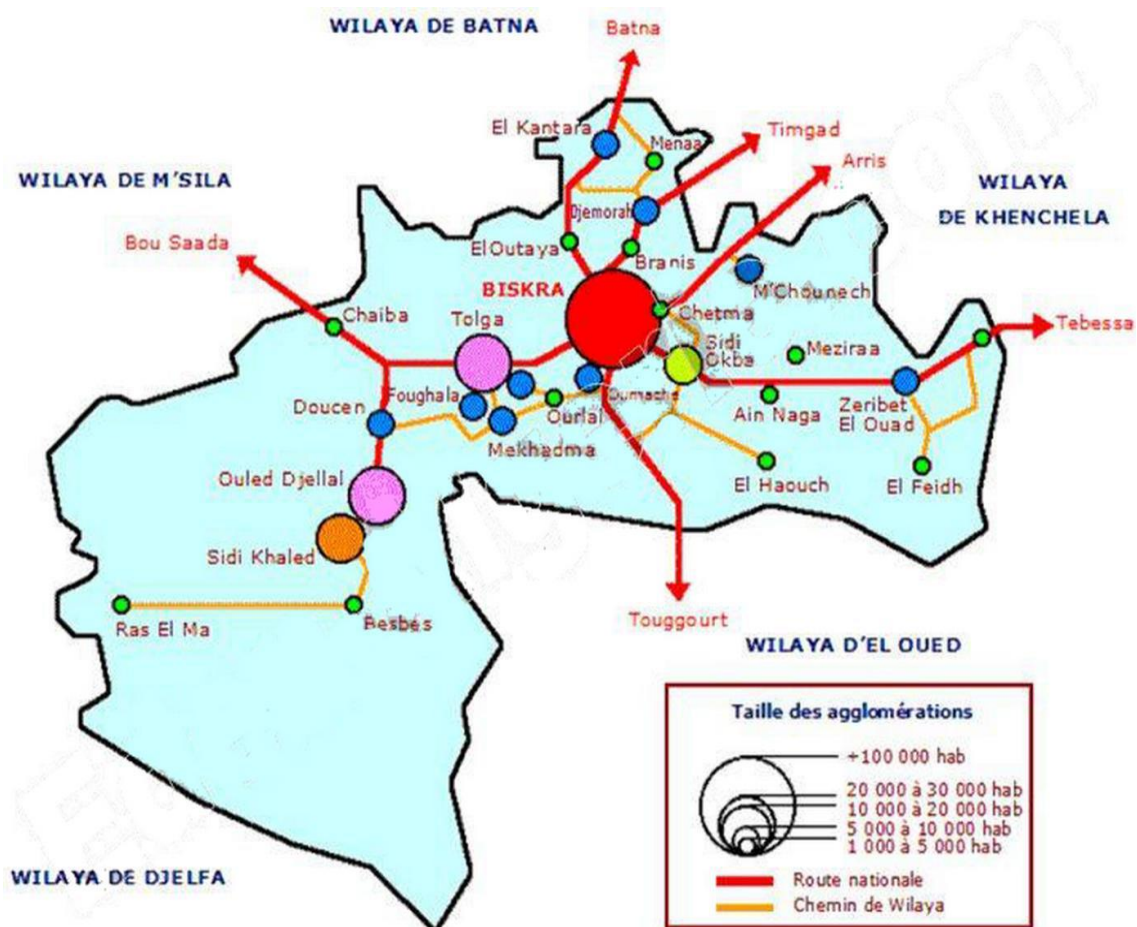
WILAYA DE BATNA

Batna

El Kantara

Menaa

Timgad

Arris

WILAYA DE M'SILA

WILAYA DE KHENCHELA

Djemorah

El Outaya

Branis

Bou Saada

BISKRA

M'Chounech

Chaiba

Tolga

Chetma

Tebessa

Sidi Okba

Meziraa

Foughala

Doucen

Ourlal

Oumache

Ain Naga

Zeribet El Ouad

Mekhadma

Ouled Djellal

El Haouch

El Feidh

Sidi Khaled

Ras El Ma

Besbes

Touggourt

WILAYA D'EL OUED

Taille des agglomérations

+100 000 hab

20 000 à 30 000 hab

10 000 à 20 000 hab

5 000 à 10 000 hab

1 000 à 5 000 hab

Route nationale

Chemin de Wilaya

WILAYA DE DJELFA